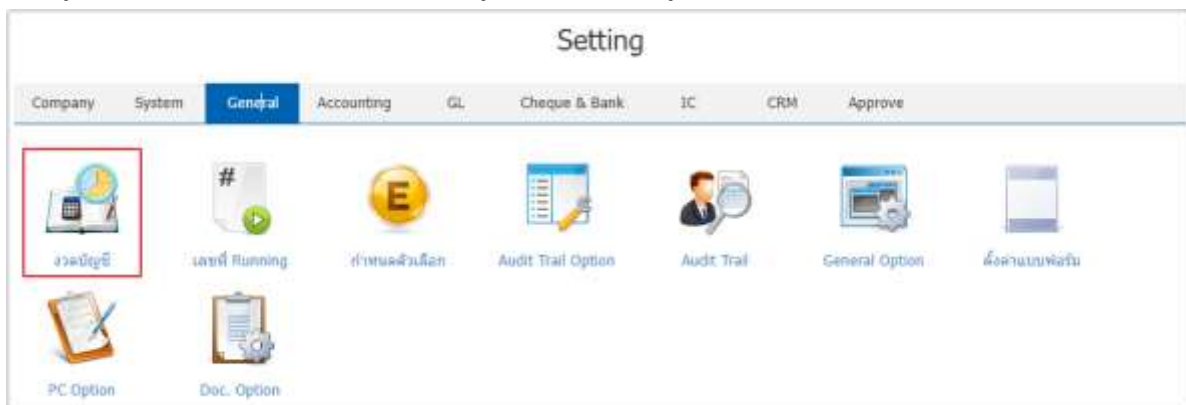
Setting

Company System General Accounting GL Cheque & Bank IC CRM Approve

#

E

งวดบัญชี เลขที่ Running กำหนดตัวเลือก Audit Trail Option Audit Trail General Option ตั้งค่าแบบฟอร์ม

PC Option Doc. Option